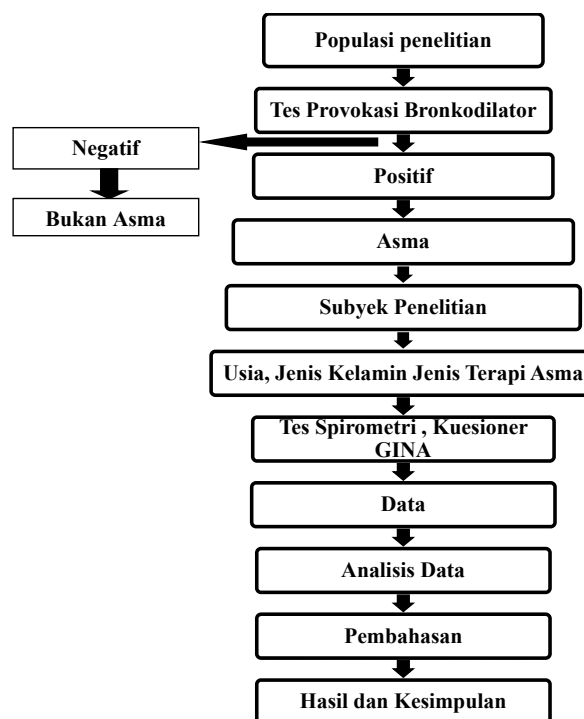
Populasi penelitian

Tes Provokasi Bronkodilator

Negatif

Bukan Asma

Positif

Asma

Subyek Penelitian

Usia, Jenis Kelamin Jenis Terapi Asma

Tes Spirometri , Kuesioner GINA

Data

Analisis Data

Pembahasan

Hasil dan Kesimpulan